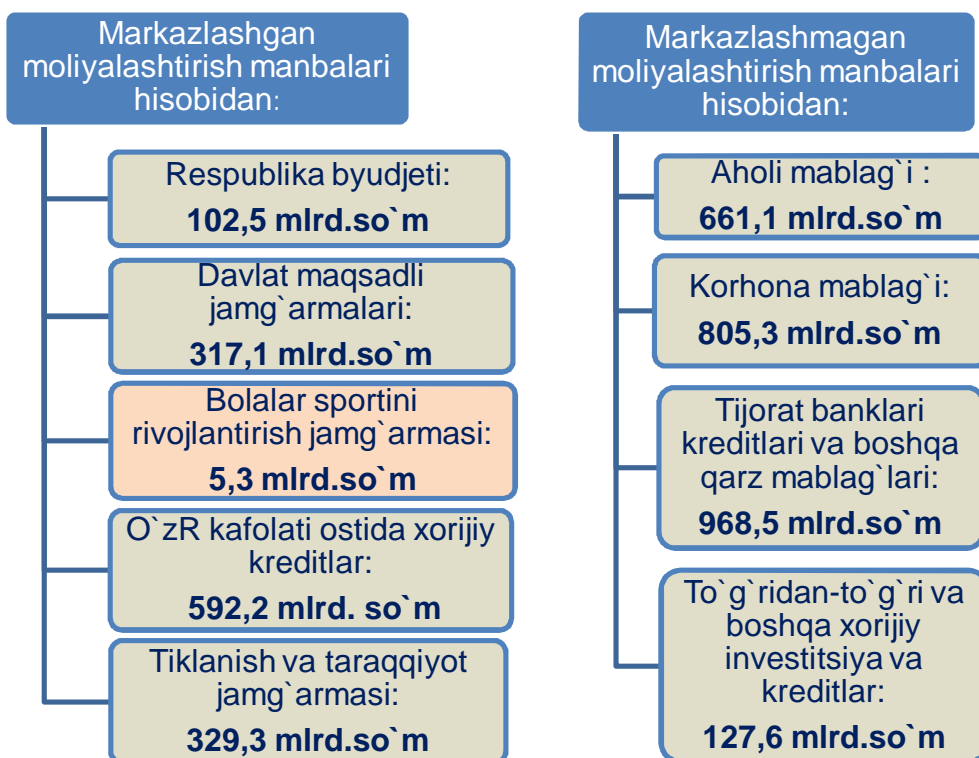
Markazlashgan moliyalashtirish manbalari hisobidan:

Respublika byudjeti:
102,5 mlrd.so`m

Davlat maqsadli jamg`armalari:
317,1 mlrd.so`m

Bolalar sportini rivojlantirish jamg`armasi:
5,3 mlrd.so`m

O`zR kafolati ostida xorijiy kreditlar:
592,2 mlrd. so`m

Tiklanish va taraqqiyot jamg`armasi:
329,3 mlrd.so`m

Markazlashmagan moliyalashtirish manbalari hisobidan:

Aholi mablag`i :
661,1 mlrd.so`m

Korhona mablag`i:
805,3 mlrd.so`m

Tijorat banklari kreditlari va boshqa qarz mablag`lari:
968,5 mlrd.so`m

To`g`ridan-to`g`ri va boshqa xorijiy investitsiya va kreditlar:
127,6 mlrd.so`m